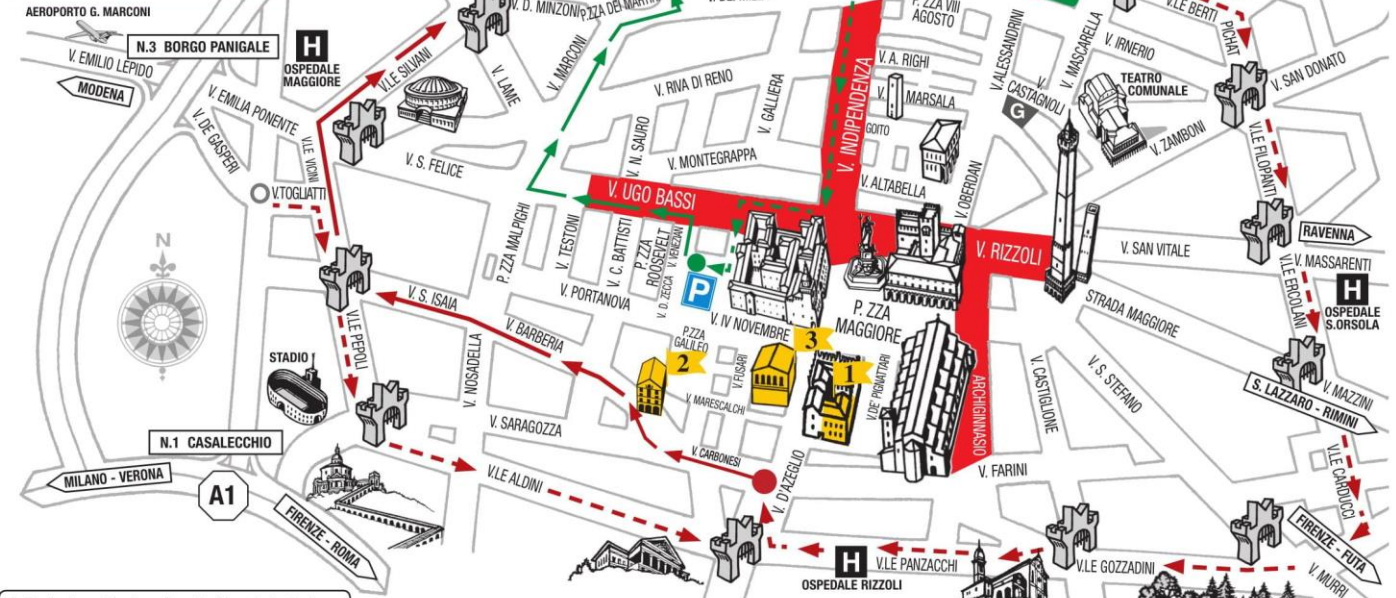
AEROPORTO G. MARCONI
V. D. MINZONI
P.ZZA DEI MARTIRI
P. ZZA VIII AGOSTO
V.LE BERTI PICHAT
N.3 BORGO PANIGALE
H
OSPEDALE MAGGIORE
V. EMILIO LEPIDO
MODENA
V.LE SILVANI
V. LAME
V. MARCONI
V. RIVA DI RENO
V. INDIPENDENZA
V. A. RIGHI
V. ALESSANDRINI
V. MASCARELLA
V. IRNERIO
TEATRO COMUNALE
V. SAN DONATO
V. CASTAGNOLI
G
V. MARSALA
GOITO
V. ZAMBONI
V. EMILIA PONENTE
V. DE GASPERI
V.LE VICINI
V. S. FELICE
V. N. SAURO
V. GALLIERA
V. MONTEGRAPPA
V.LE FILOPANTI
V.TOGLIATTI
V. UGO BASSI
V. ALTABELLA
V. OBERDAN
N
P. ZZA MALPIGHI
V. TESTONI
V. C. BATTISTI
P. ZZA ROOSEVELT
V. VENEZIAN
V. D. ZECCA
V. RIZZOLI
V. SAN VITALE
RAVENNA
P
V. MASSARENTI
V.LE ERCOLANI
H
OSPEDALE S.ORSOLA
V. S. ISAIA
V. PORTANOVA
V. IV NOVEMBRE
P. ZZA MAGGIORE
STRADA MAGGIORE
V. BARBERIA
P.ZZA GALILEO
3
2
1
V. FUSARI
V.DE' PIGNATTARI
STADIO
V.LE PEPOLI
V. NOSADELLA
V. MARESCALCHI
ARCHIGINNASIO
V. CASTIGLIONE
V. S. STEFANO
S. LAZZARO - RIMINI
V. MAZZINI
V. SARAGOZZA
N.1 CASALECCHIO
V. CARBONESI
V. FARINI
V.LE CARDUCCI
MILANO - VERONA
A1
V.LE ALDINI
V. D'AZEGLIO
FIRENZE - ROMA
FIRENZE - FUTA
H
OSPEDALE RIZZOLI
V.LE PANZACCHI
V.LE GOZZADINI
V. MURRI